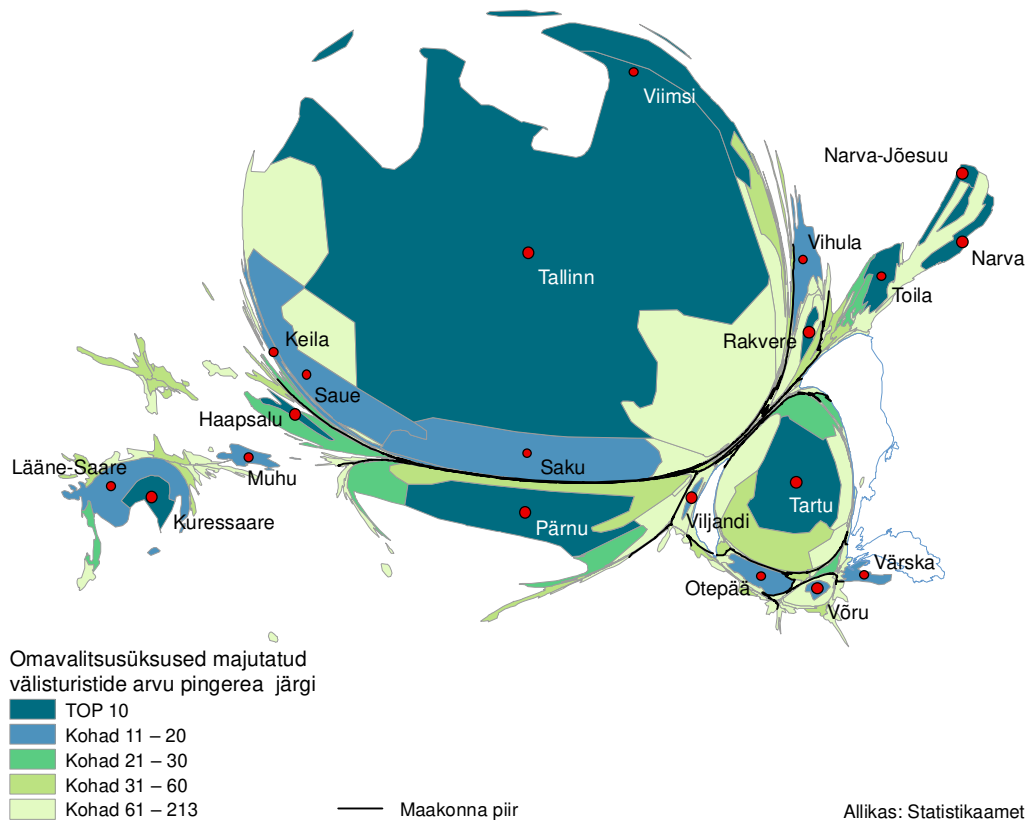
Viimsi
Narva-Jõesuu
Tallinn
Vihula
Narva
Toila
Rakvere
Keila
Saue
Haapsalu
Lääne-Saare
Muhu
Saku
Kuressaare
Tartu
Viljandi
Pärnu
Värska
Otepää
Võru

Omavalitsusüksused majutatud välisturistide arvu pingerea järgi
TOP 10
Kohad 11 – 20
Kohad 21 – 30
Kohad 31 – 60
Kohad 61 – 213
Maakonna piir
Allikas: Statistikaamet